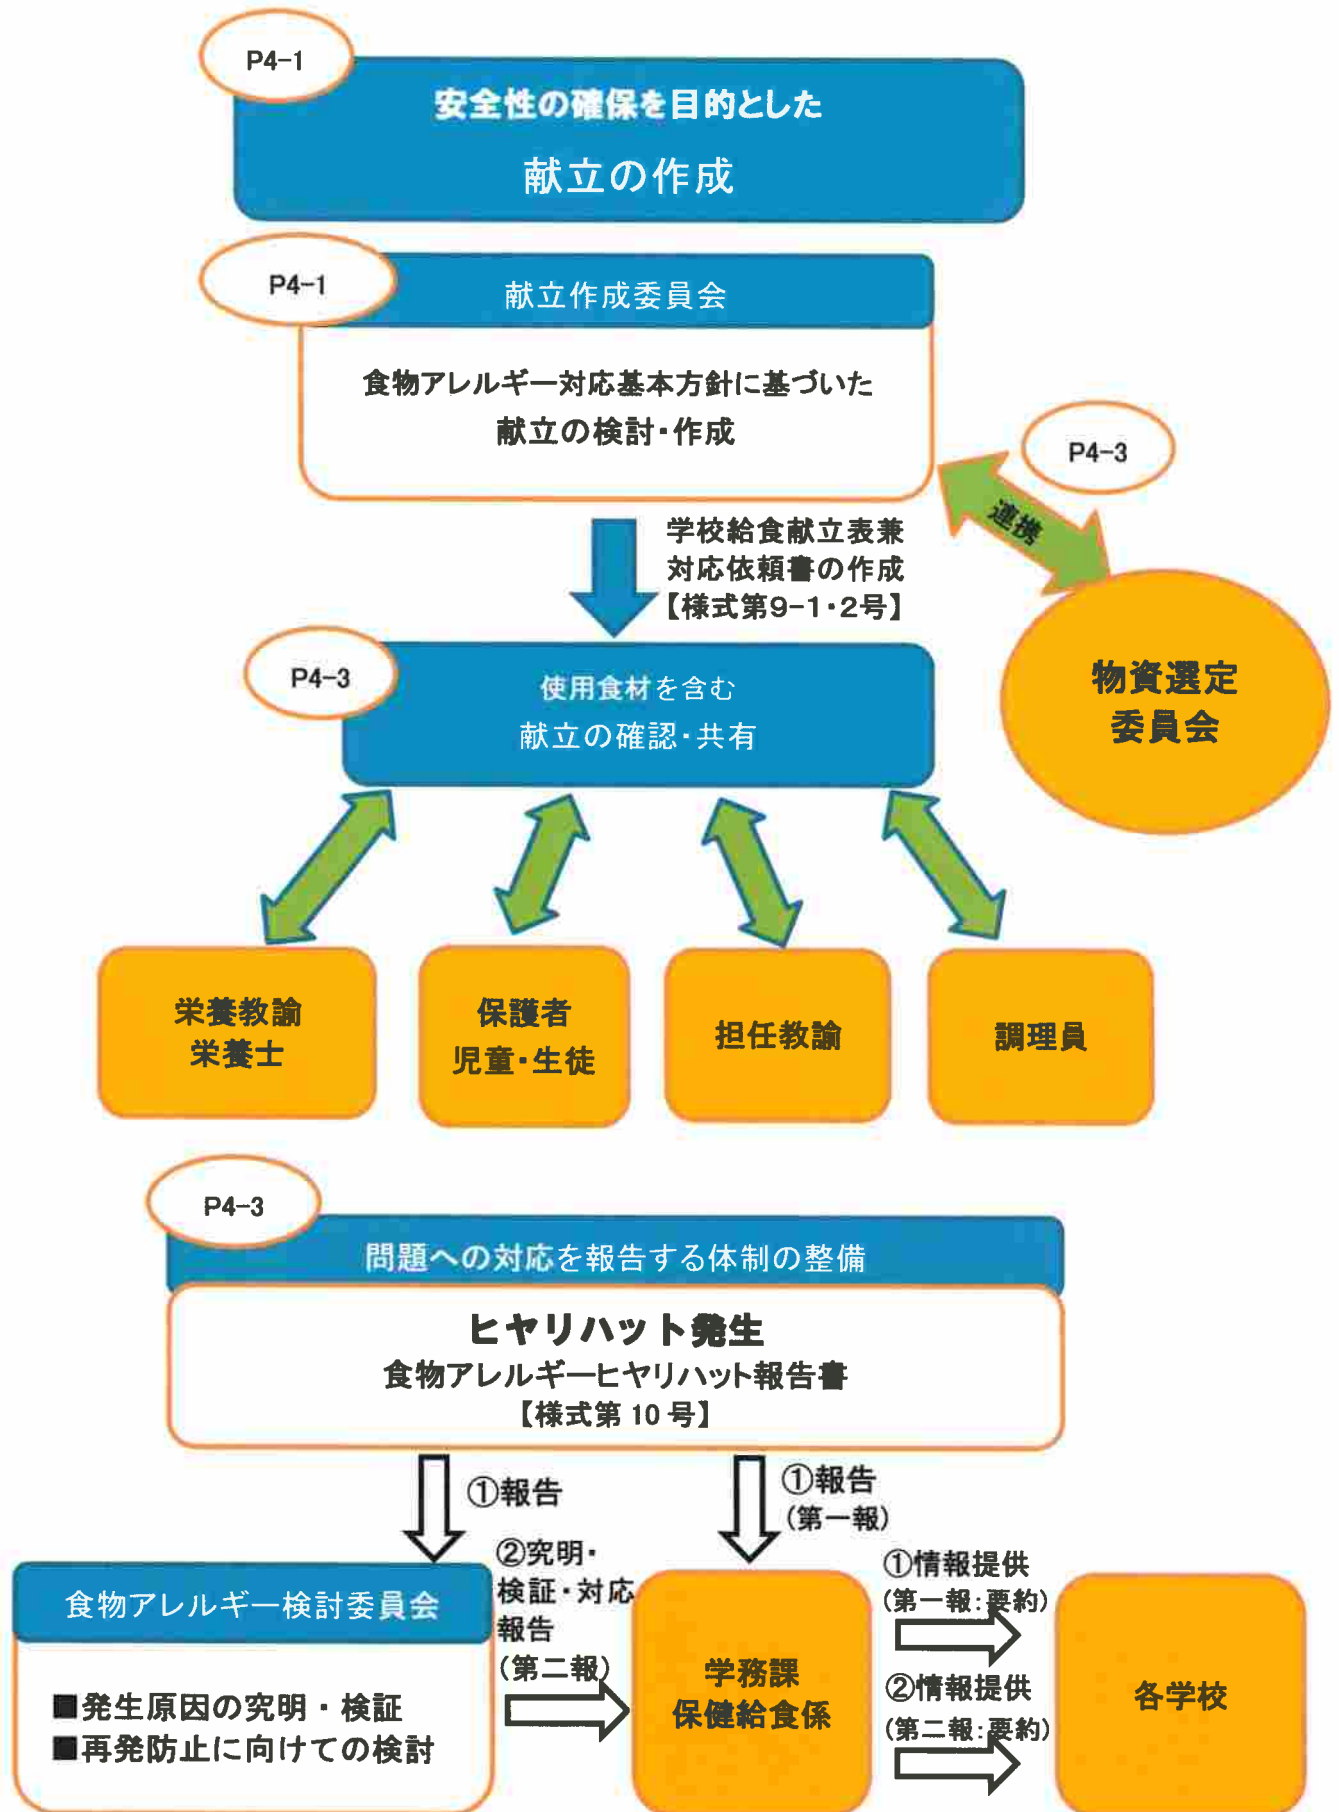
P4-1
安全性の確保を目的とした
献立の作成

P4-1
献立作成委員会
食物アレルギー対応基本方針に基づいた
献立の検討・作成

P4-3
連携

学校給食献立表兼
対応依頼書の作成
【様式第9-1・2号】

P4-3
使用食材を含む
献立の確認・共有

物資選定
委員会

栄養教諭
栄養士

保護者
児童・生徒

担任教諭

調理員

P4-3
問題への対応を報告する体制の整備
ヒヤリハット発生
食物アレルギーヒヤリハット報告書
【様式第 10 号】

①報告

①報告
(第一報)

食物アレルギー検討委員会
■発生原因の究明・検証
■再発防止に向けての検討

②究明・
検証・対応
報告
(第二報)

学務課
保健給食係

①情報提供
(第一報:要約)

②情報提供
(第二報:要約)

各学校